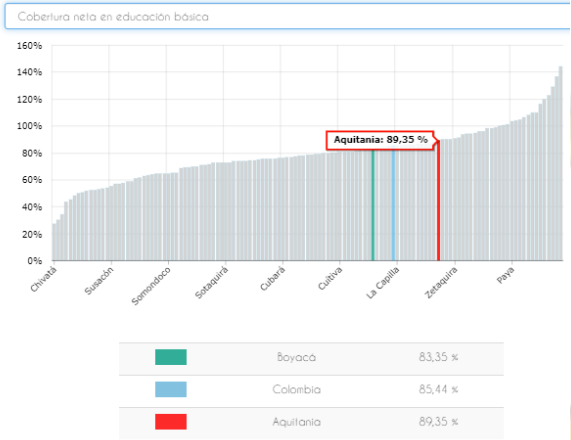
Cobertura neta en educación básica

160%
140%
120%
100%
80%
60%
40%
20%
0%

Aquitania: 89,35 %

Chivatá
Susacón
Somondoco
Sotaquirá
Cubará
Cuítiva
La Capilla
Zetaquira
Paya

| | | |
|---|---|---|
| | Boyacá | 83,35 % |
| | Colombia | 85,44 % |
| | Aquitania | 89,35 % |